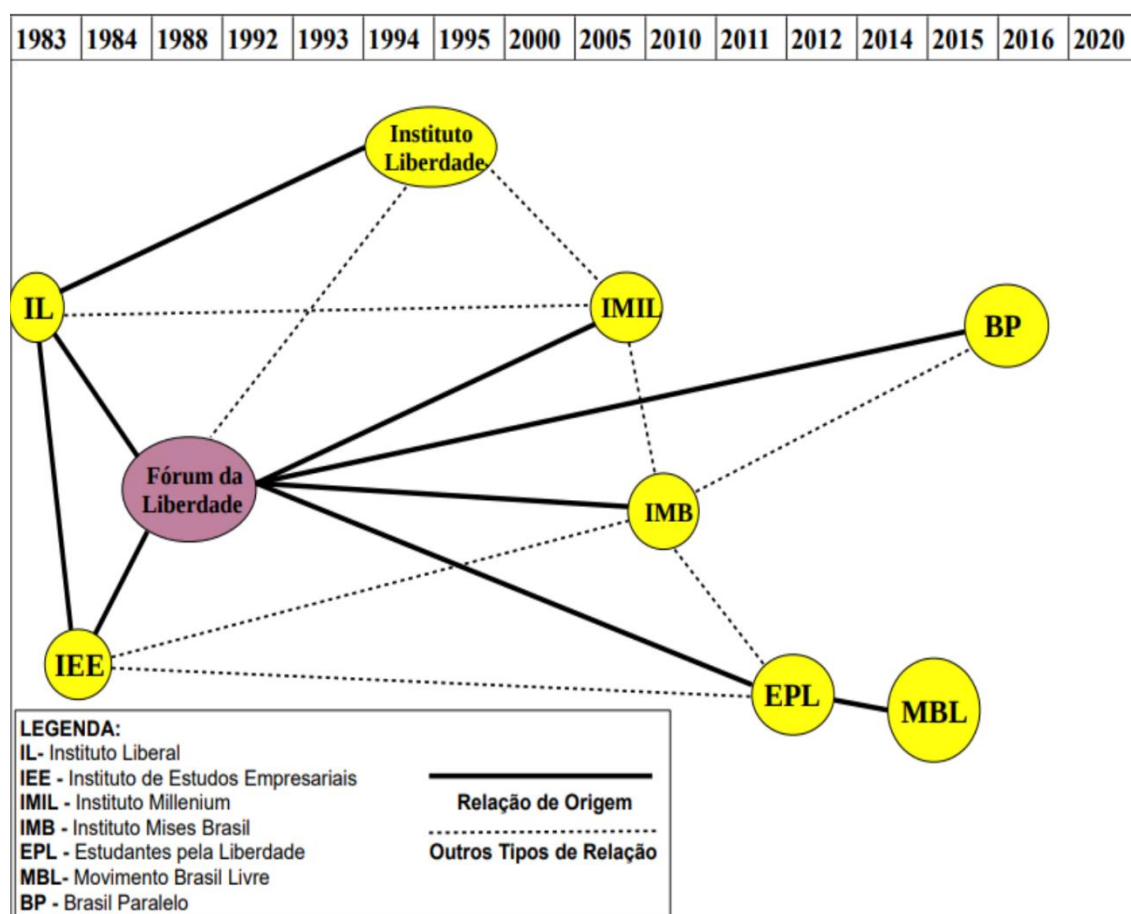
| 1983 | 1984 | 1988 | 1992 | 1993 | 1994 | 1995 | 2000 | 2005 | 2010 | 2011 | 2012 | 2014 | 2015 | 2016 | 2020 |
|---|---|---|---|---|---|---|---|---|---|---|---|---|---|---|---|

Instituto Liberdade

IL

IMIL

BP

Fórum da Liberdade

IMB

IEE

EPL

MBL

LEGENDA:
IL- Instituto Liberal
IEE - Instituto de Estudos Empresariais
IMIL - Instituto Millenium
IMB - Instituto Mises Brasil
EPL - Estudantes pela Liberdade
MBL- Movimento Brasil Livre
BP - Brasil Paralelo

Relação de Origem

Outros Tipos de Relação